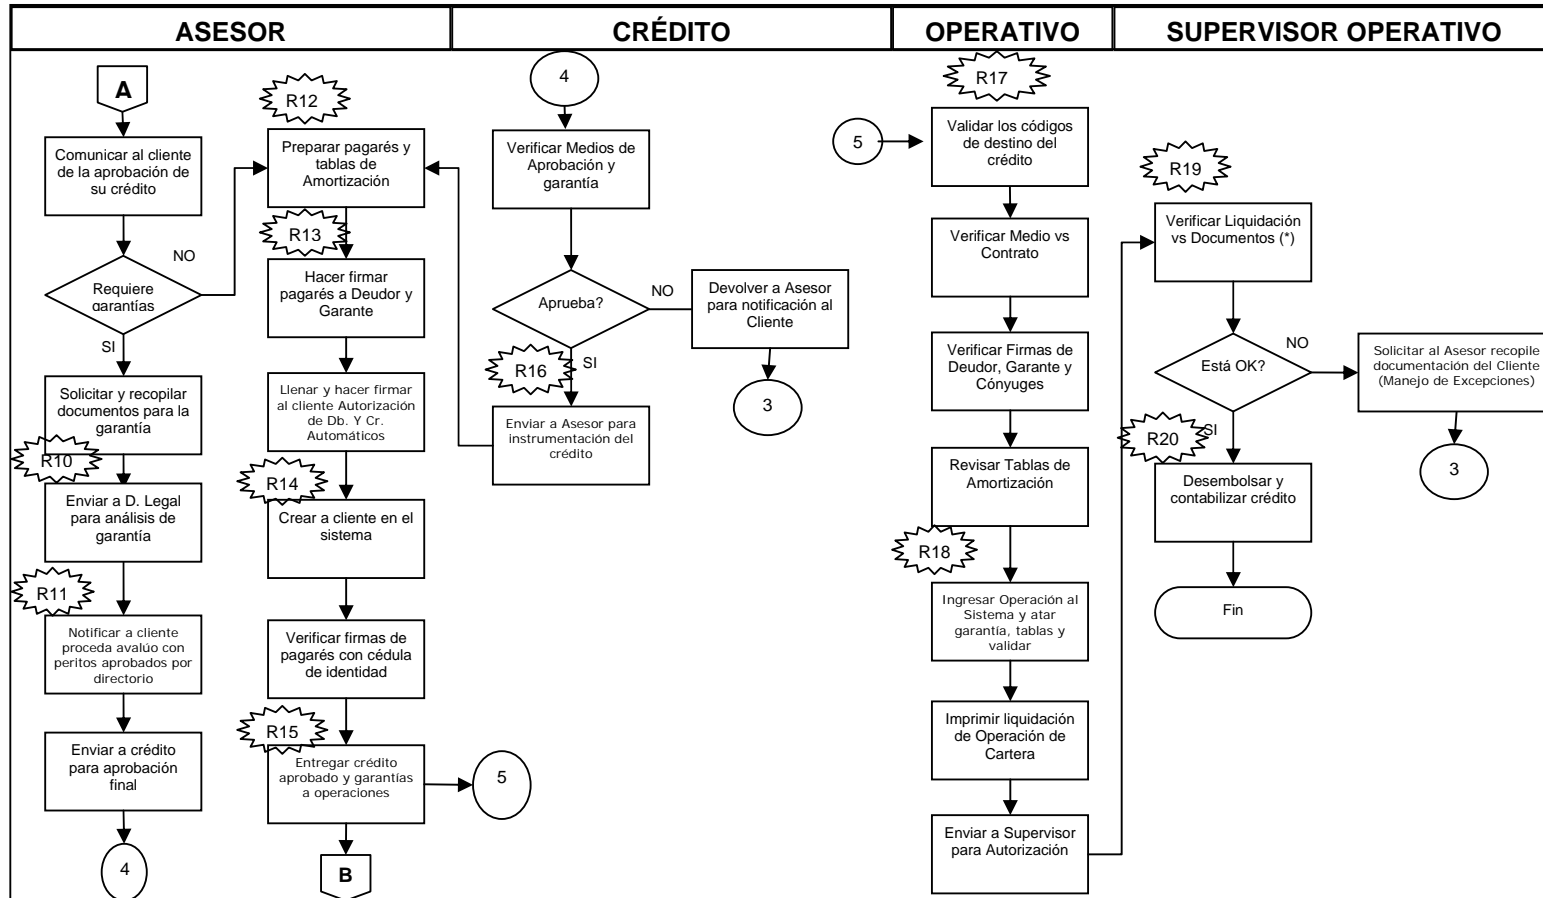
| ASESOR | CRÉDITO | OPERATIVO | SUPERVISOR OPERATIVO |
|---|---|---|---|

A

Comunicar al cliente de la aprobación de su crédito

Requiere garantías

NO

SI

Solicitar y recopilar documentos para la garantía

R10

Enviar a D. Legal para análisis de garantía

R11

Notificar a cliente proceda avalúo con peritos aprobados por directorio

Enviar a crédito para aprobación final

4

R12

Preparar pagarés y tablas de Amortización

R13

Hacer firmar pagarés a Deudor y Garante

Llenar y hacer firmar al cliente Autorización de Db. Y Cr. Automáticos

R14

Crear a cliente en el sistema

Verificar firmas de pagarés con cédula de identidad

R15

Entregar crédito aprobado y garantías a operaciones

5

B

4

Verificar Medios de Aprobación y garantía

Aprueba?

NO

Devolver a Asesor para notificación al Cliente

3

R16

SI

Enviar a Asesor para instrumentación del crédito

R17

5

Validar los códigos de destino del crédito

Verificar Medio vs Contrato

Verificar Firmas de Deudor, Garante y Cónyuges

Revisar Tablas de Amortización

R18

Ingresar Operación al Sistema y atar garantía, tablas y validar

Imprimir liquidación de Operación de Cartera

Enviar a Supervisor para Autorización

R19

Verificar Liquidación vs Documentos (*)

Está OK?

NO

Solicitar al Asesor recopile documentación del Cliente (Manejo de Excepciones)

3

R20

SI

Desembolsar y contabilizar crédito

Fin